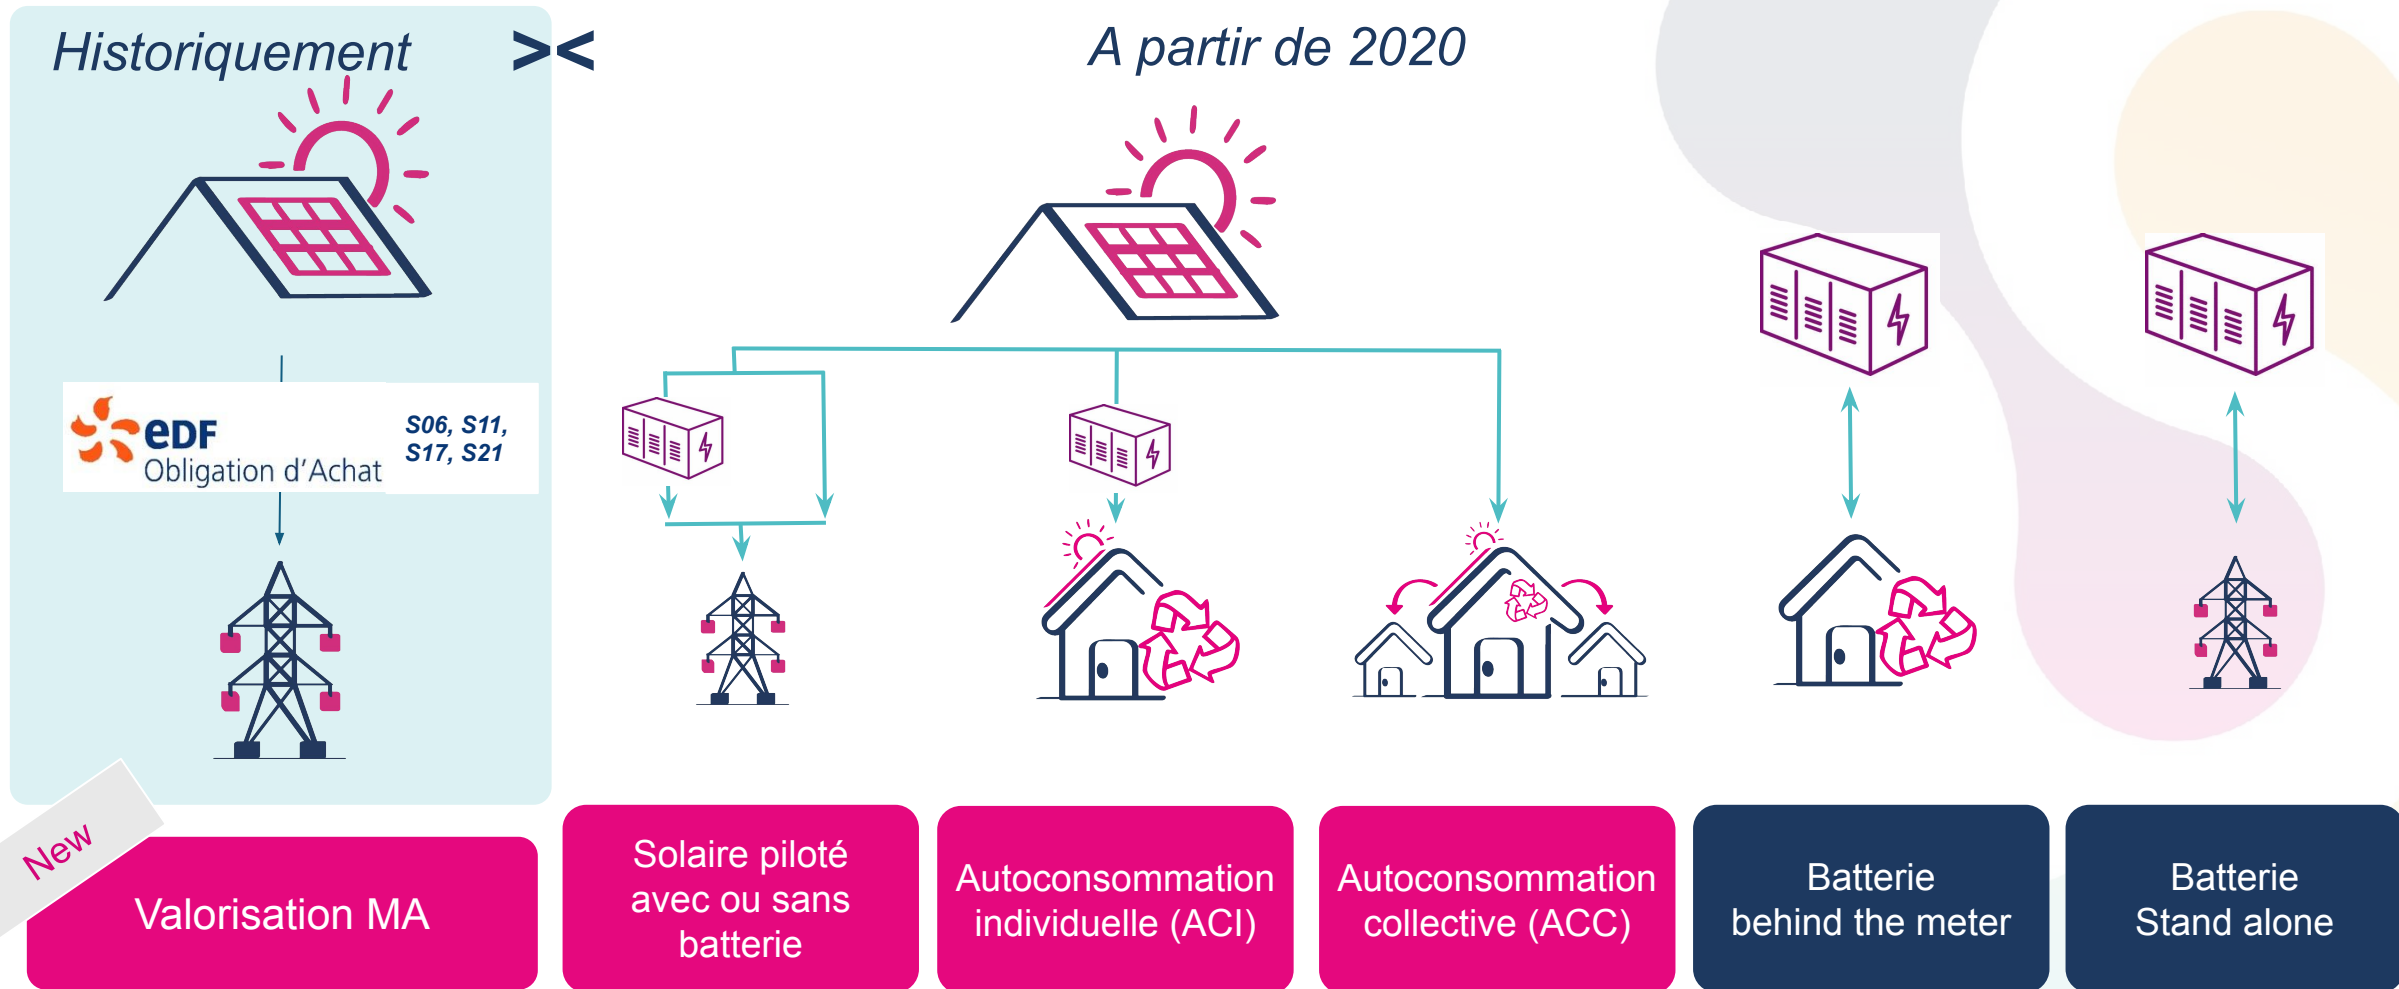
Historiquement

><

A partir de 2020

eDF
Obligation d'Achat

S06, S11, S17, S21

New

Valorisation MA

Solaire piloté avec ou sans batterie

Autoconsommation individuelle (ACI)

Autoconsommation collective (ACC)

Batterie behind the meter

Batterie Stand alone